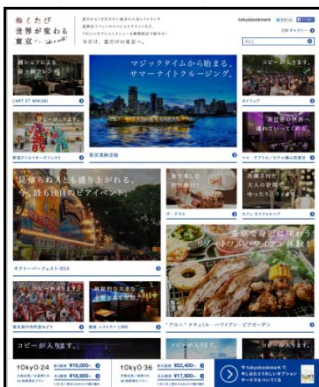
ねくたび
世界が変わる
東京へ

tokyobookmark

マジックタイムから始まる、
サマーナイトクルージング。

東京湾納涼船

コピーが入ります。

コピーが入ります。

コピーが入ります。

"真夏の夜の大人のBEER体験"

コピーが入ります。
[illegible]

コピーが入ります。

tokyo 24

tokyo 36

tokyobookmarkで
申し込むとうれしいオプショナルサービスもついてくる